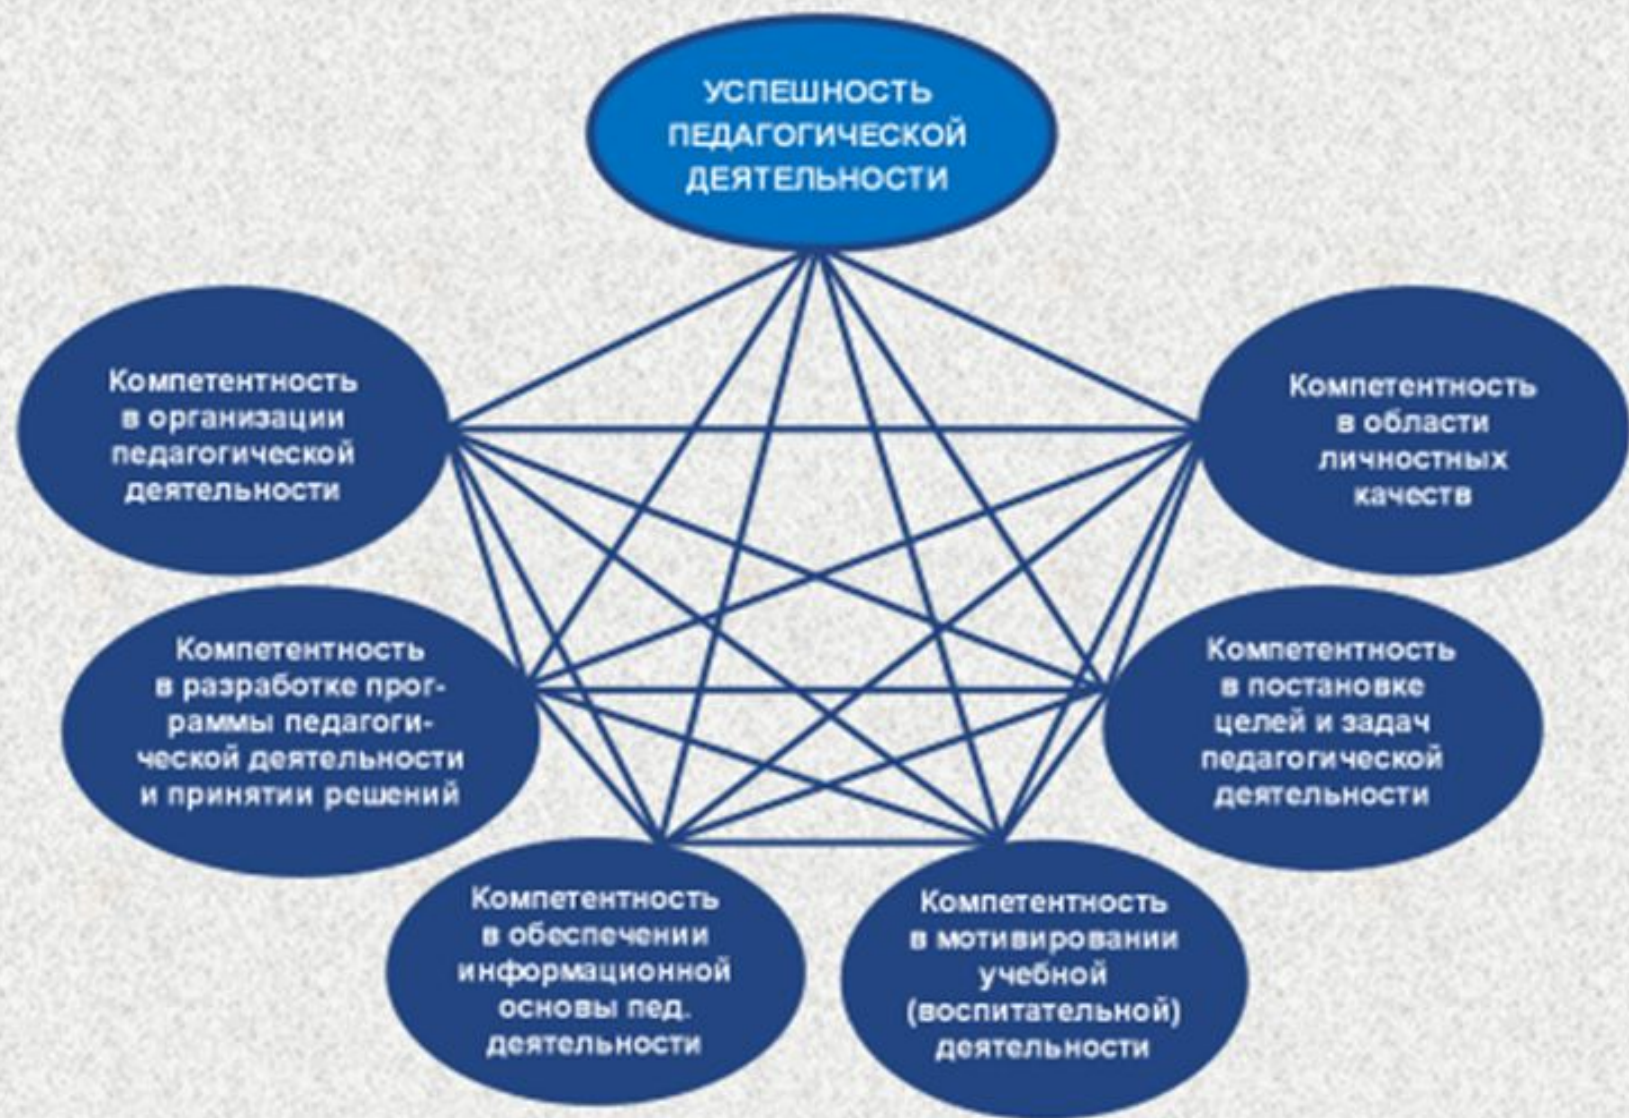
УСПЕШНОСТЬ ПЕДАГОГИЧЕСКОЙ ДЕЯТЕЛЬНОСТИ

Компетентность в организации педагогической деятельности

Компетентность в области личностных качеств

Компетентность в разработке программы педагогической деятельности и принятии решений

Компетентность в постановке целей и задач педагогической деятельности

Компетентность в обеспечении информационной основы пед. деятельности

Компетентность в мотивировании учебной (воспитательной) деятельности